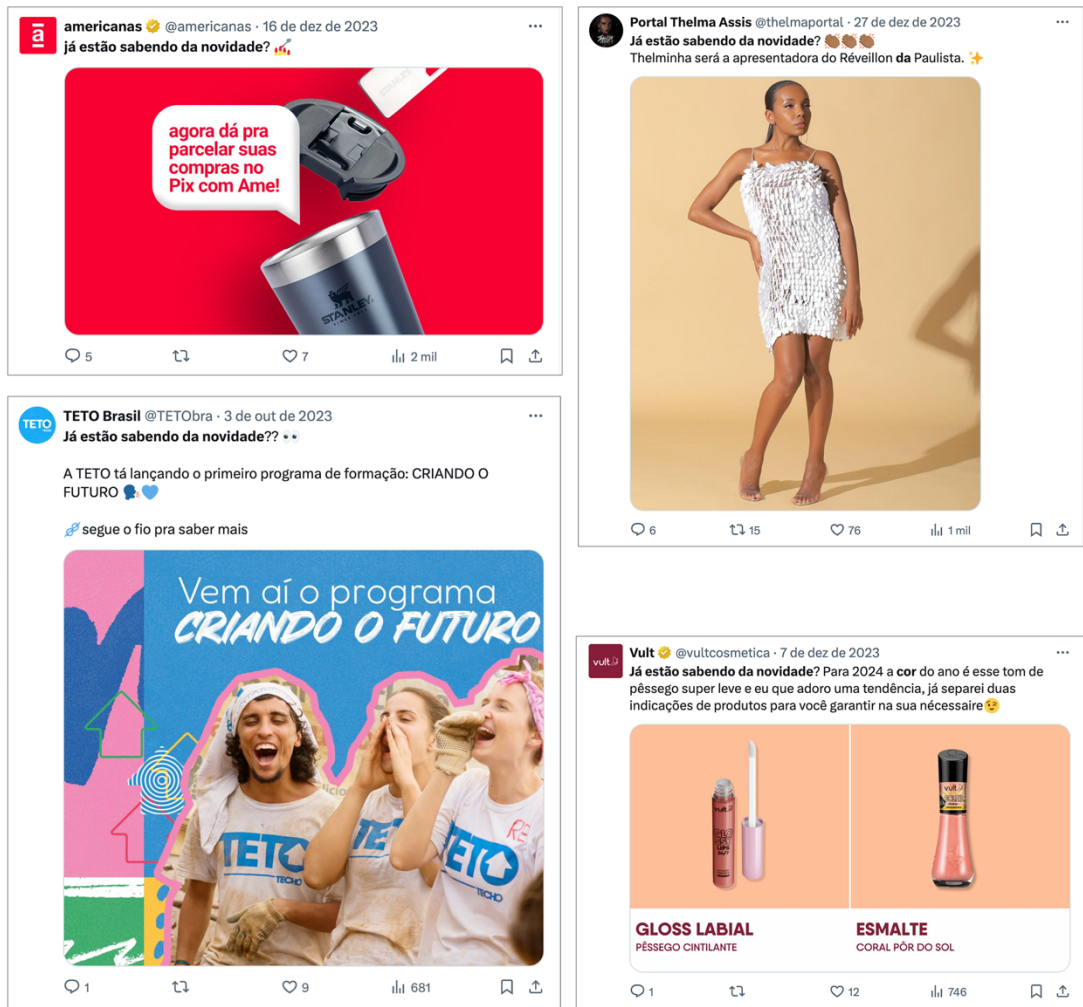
americanas @americanas · 16 de dez de 2023
já estão sabendo da novidade?

agora dá pra parcelar suas compras no Pix com Ame!

STANLEY

5 7 2 mil

TETO Brasil @TETObra · 3 de out de 2023
Já estão sabendo da novidade?? 👀

A TETO tá lançando o primeiro programa de formação: CRIANDO O FUTURO 🗣💙

🔗 segue o fio pra saber mais

Vem aí o programa CRIANDO O FUTURO

TETO TECHO
TETO TECHO

1 9 681

Portal Thelma Assis @thelmaportal · 27 de dez de 2023
Já estão sabendo da novidade? 👏🏾👏🏾👏🏾
Thelminha será a apresentadora do Réveillon da Paulista. ✨

6 15 76 1 mil

Vult @vultcosmetica · 7 de dez de 2023
Já estão sabendo da novidade? Para 2024 a cor do ano é esse tom de pêssego super leve e eu que adoro uma tendência, já separei duas indicações de produtos para você garantir na sua nécessaire😉

GLOSS LABIAL
PÊSSEGO CINTILANTE

ESMALTE
CORAL PÔR DO SOL

1 12 746